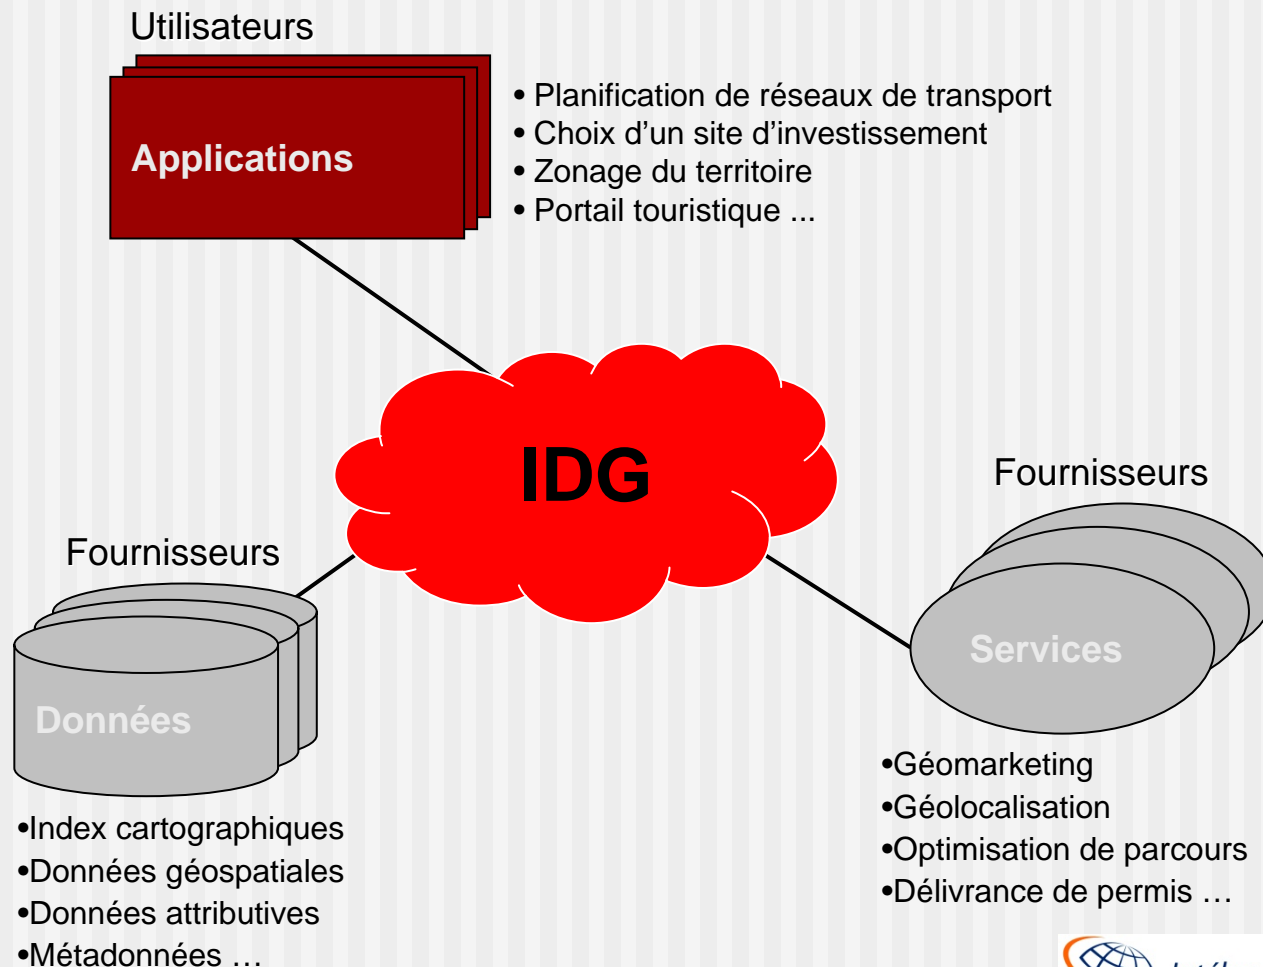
Utilisateurs

Applications

• Planification de réseaux de transport
• Choix d’un site d’investissement
• Zonage du territoire
• Portail touristique ...

IDG

Fournisseurs

Données

•Index cartographiques
•Données géospatiales
•Données attributives
•Métadonnées …

Fournisseurs

Services

•Géomarketing
•Géolocalisation
•Optimisation de parcours
•Délivrance de permis …

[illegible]